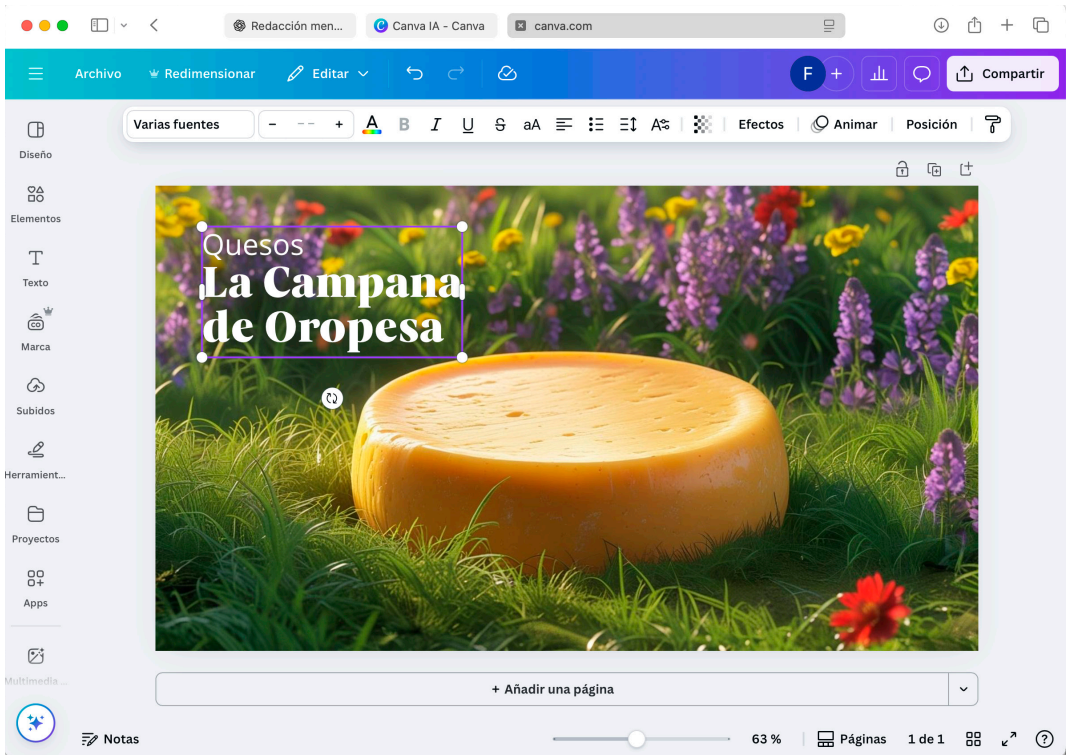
Redacción men...
Canva IA - Canva
canva.com

Archivo
Redimensionar
Editar
F
Compartir

Varias fuentes
- -- +
A B I U S aA
Efectos
Animar
Posición

Diseño
Elementos
Texto
Marca
Subidos
Herramient...
Proyectos
Apps
Multimedia...

Quesos
La Campana de Oropesa

+ Añadir una página

Notas
63 %
Páginas
1 de 1
?